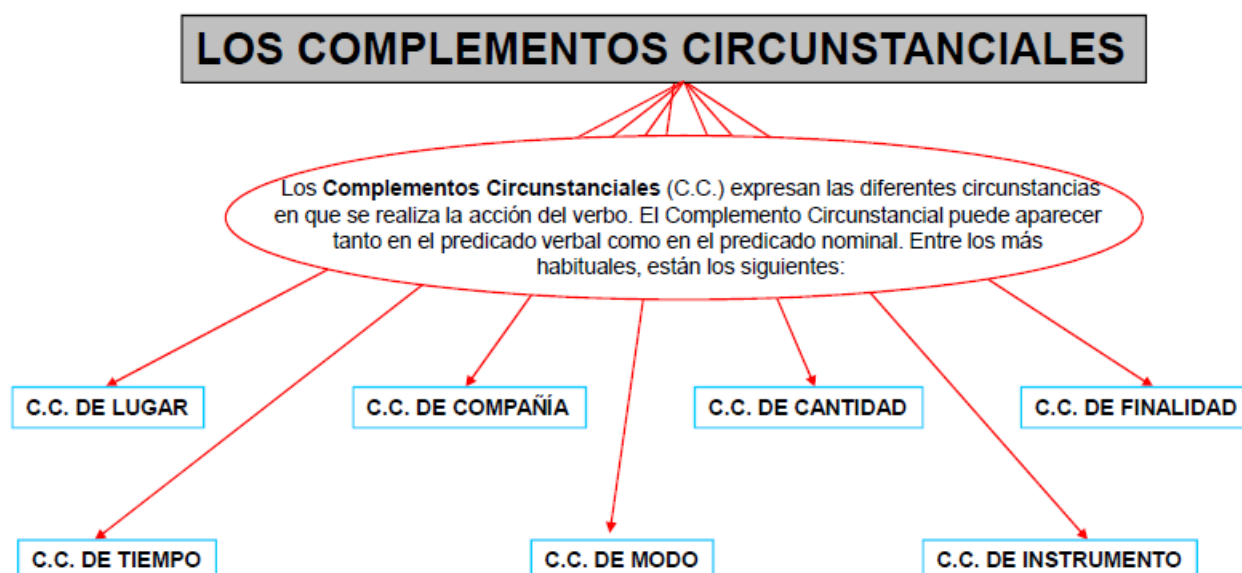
LOS COMPLEMENTOS CIRCUNSTANCIALES

Los **Complementos Circunstanciales** (C.C.) expresan las diferentes circunstancias en que se realiza la acción del verbo. El Complemento Circunstancial puede aparecer tanto en el predicado verbal como en el predicado nominal. Entre los más habituales, están los siguientes:

C.C. DE LUGAR

C.C. DE COMPAÑÍA

C.C. DE CANTIDAD

C.C. DE FINALIDAD

C.C. DE TIEMPO

C.C. DE MODO

C.C. DE INSTRUMENTO